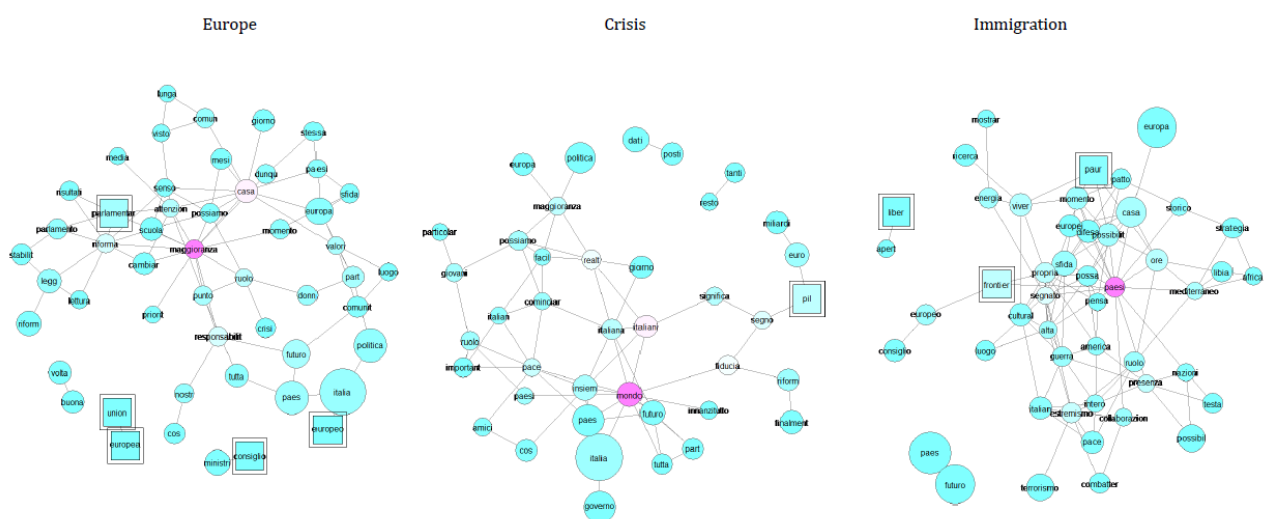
Europe

lunga
comun
visto
giorno
stessa
mesi
media
dunqu
paesi
senso
casa
risultati
sfida
attenzion
parlamentar
europa
possiamo
scuola
parlamento
riforma
momento
maggioranza
valori
cambiar
stabilit
legg
luogo
ruolo
part
lettura
punto
donn
comunit
priorit
nform
crisi
responsabilit
politica
futuro
volta
tutta
buona
nostr
paes
italia
union
europeo
cos
europea
ministri
consiglio

Crisis

dati
posti
politica
europa
tanti
resto
maggioranza
miliardi
particolar
possiamo
euro
facil
realt
giovani
giorno
pil
cominciar
significa
italian
segno
ruolo
italiana
italiani
fiducia
important
pace
riformi
insiem
mondo
paesi
immaginato
futuro
amici
paes
finalment
part
cos
italia
tutta
governo

Immigration

europa
mostrar
ricerca
paur
patto
energia
viver
momento
storico
liber
casa
europe
difes
possibilit
strategia
apert
ore
sfida
libia
propria
possa
africa
frontier
paesi
segnato
mediterraneo
pensa
europeo
cultural
alta
consiglio
luogo
america
guerra
ruolo
nazioni
presenza
intero
italian
estremismo
testa
collaborazion
pace
possibil
paes
combatter
terrorismo
futuro